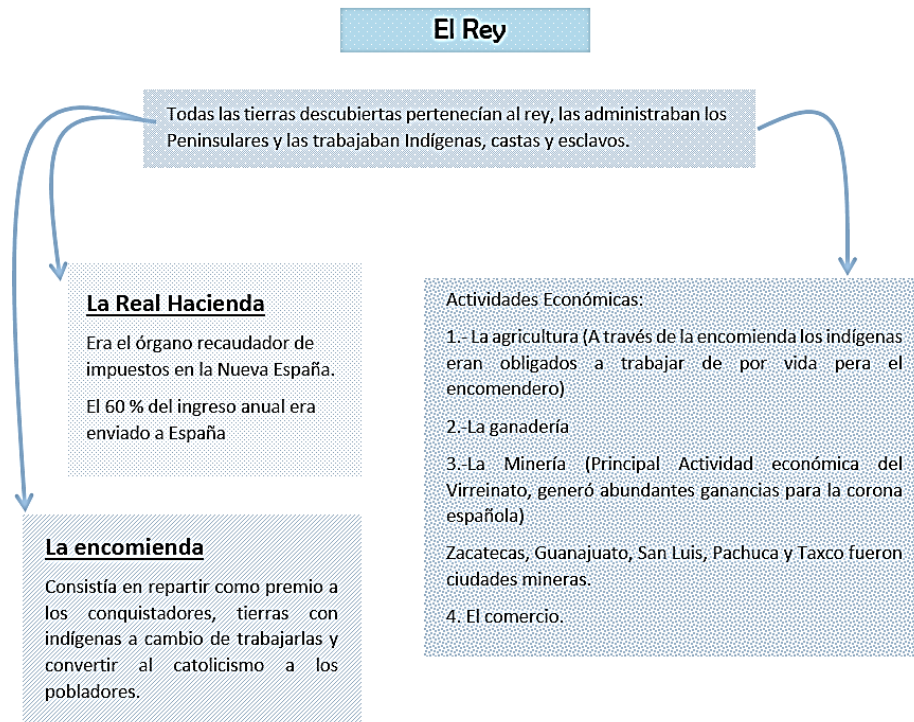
El Rey

Todas las tierras descubiertas pertenecían al rey, las administraban los Peninsulares y las trabajaban Indígenas, castas y esclavos.

La Real Hacienda

Era el órgano recaudador de impuestos en la Nueva España.

El 60 % del ingreso anual era enviado a España

La encomienda

Consistía en repartir como premio a los conquistadores, tierras con indígenas a cambio de trabajarlas y convertir al catolicismo a los pobladores.

Actividades Económicas:

1.- La agricultura (A través de la encomienda los indígenas eran obligados a trabajar de por vida pera el encomendero)

2.-La ganadería

3.-La Minería (Principal Actividad económica del Virreinato, generó abundantes ganancias para la corona española)

Zacatecas, Guanajuato, San Luis, Pachuca y Taxco fueron ciudades mineras.

4. El comercio.